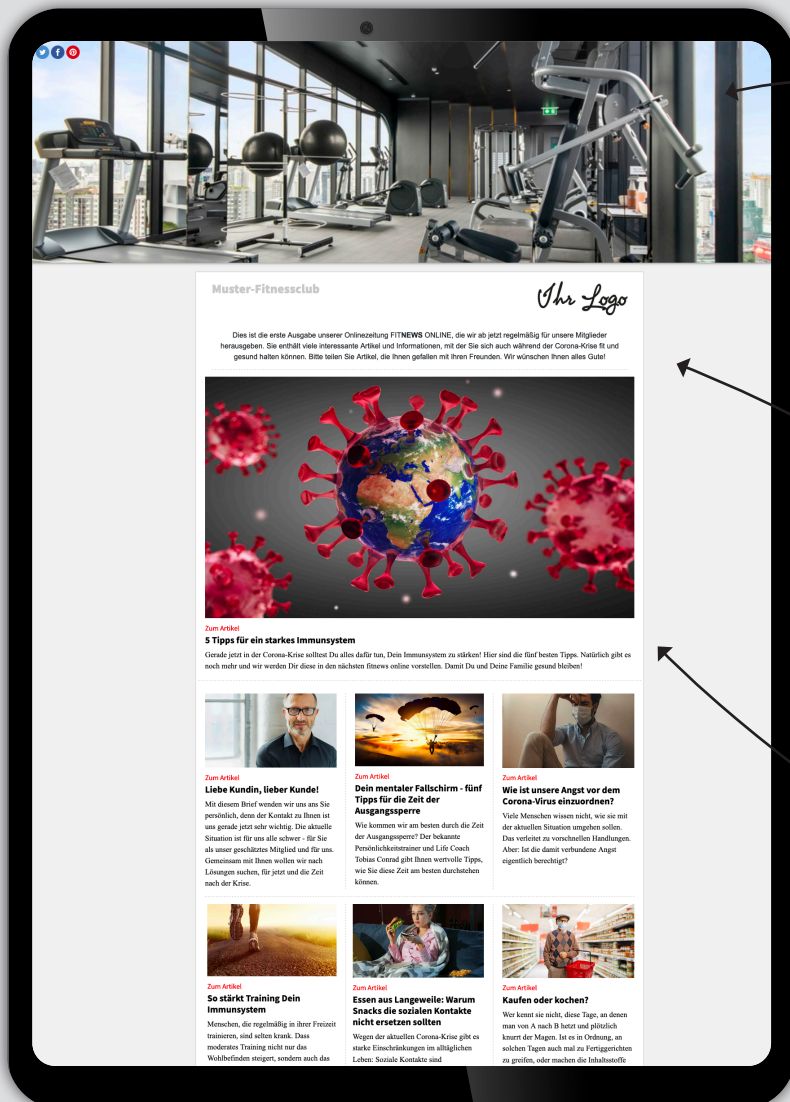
Muster-Fitnessclub

Ihr Logo

Dies ist die erste Ausgabe unserer Onlinezeitung FITNEWS ONLINE, die wir ab jetzt regelmäßig für unsere Mitglieder herausgeben. Sie enthält viele interessante Artikel und Informationen, mit der Sie sich auch während der Corona-Krise fit und gesund halten können. Bitte teilen Sie Artikel, die Ihnen gefallen mit Ihren Freunden. Wir wünschen Ihnen alles Gute!

Zum Artikel

5 Tipps für ein starkes Immunsystem

Gerade jetzt in der Corona-Krise solltest Du alles dafür tun, Dein Immunsystem zu stärken! Hier sind die fünf besten Tipps. Natürlich gibt es noch mehr und wir werden Dir diese in den nächsten fitnews online vorstellen. Damit Du und Deine Familie gesund bleiben!

Zum Artikel

Liebe Kundin, lieber Kunde!

Mit diesem Brief wenden wir uns ans Sie persönlich, denn der Kontakt zu Ihnen ist uns gerade jetzt sehr wichtig. Die aktuelle Situation ist für uns alle schwer - für Sie als unser geschätztes Mitglied und für uns. Gemeinsam mit Ihnen wollen wir nach Lösungen suchen, für jetzt und die Zeit nach der Krise.

Zum Artikel

Dein mentaler Fallschirm - fünf Tipps für die Zeit der Ausgangssperre

Wie kommen wir am besten durch die Zeit der Ausgangssperre? Der bekannte Persönlichkeitstrainer und Life Coach Tobias Conrad gibt Ihnen wertvolle Tipps, wie Sie diese Zeit am besten durchstehen können.

Zum Artikel

Wie ist unsere Angst vor dem Corona-Virus einzuordnen?

Viele Menschen wissen nicht, wie sie mit der aktuellen Situation umgehen sollen. Das verleitet zu vorschnellen Handlungen. Aber: Ist die damit verbundene Angst eigentlich berechtigt?

Zum Artikel

So stärkt Training Dein Immunsystem

Menschen, die regelmäßig in ihrer Freizeit trainieren, sind selten krank. Dass moderates Training nicht nur das Wohlbefinden steigert, sondern auch das

Zum Artikel

Essen aus Langeweile: Warum Snacks die sozialen Kontakte nicht ersetzen sollten

Wegen der aktuellen Corona-Krise gibt es starke Einschränkungen im alltäglichen Leben: Soziale Kontakte sind

Zum Artikel

Kaufen oder kochen?

Wer kennt sie nicht, diese Tage, an denen man von A nach B hetzt und plötzlich knurrt der Magen. Ist es in Ordnung, an solchen Tagen auch mal zu Fertiggerichten zu greifen, oder machen die Inhaltsstoffe